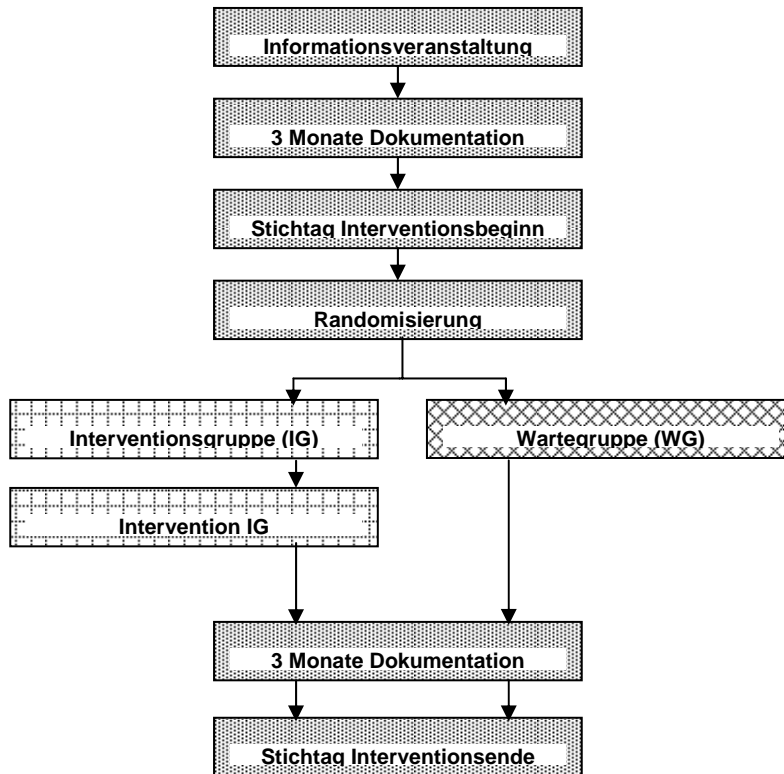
Informationsveranstaltung

3 Monate Dokumentation

Stichtag Interventionsbeginn

Randomisierung

Interventionsgruppe (IG)

Wartegruppe (WG)

Intervention IG

3 Monate Dokumentation

Stichtag Interventionsende